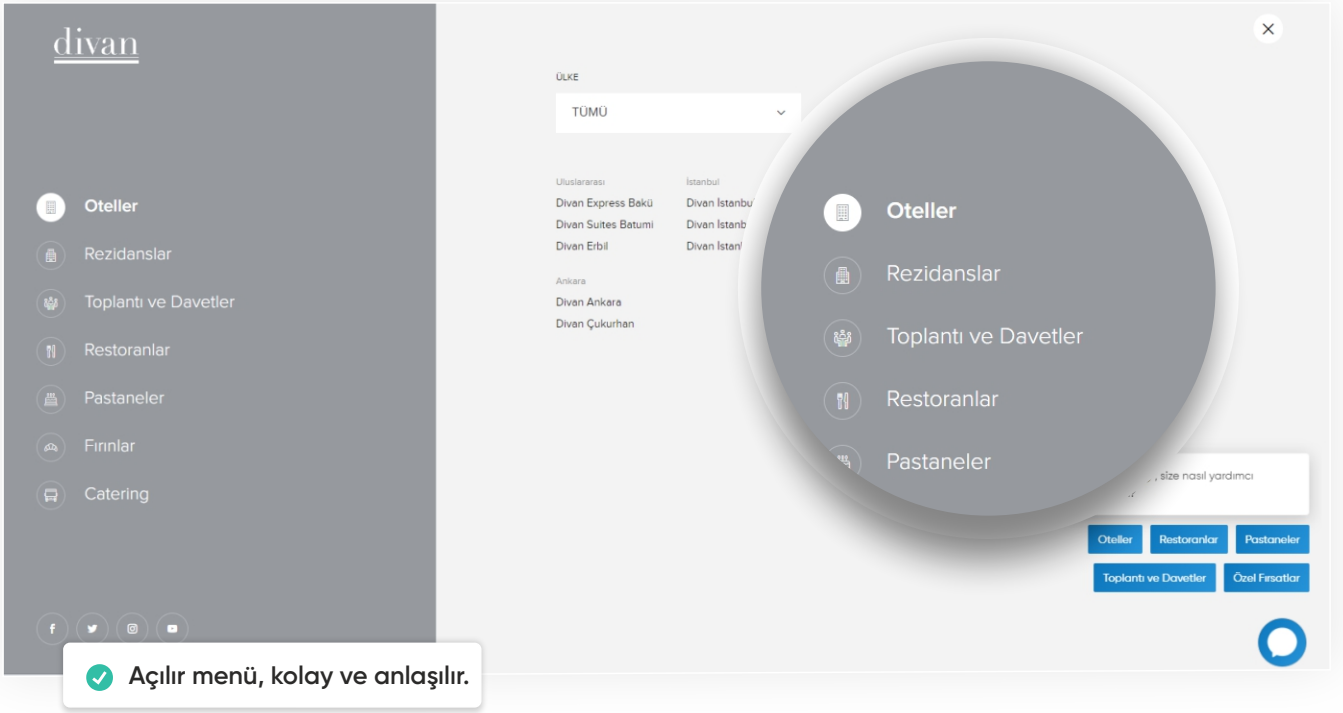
divan

Oteller
Rezidanslar
Toplantı ve Davetler
Restoranlar
Pastaneler
Fırınlar
Catering

ÜLKE
TÜMÜ

Uluslararası
Divan Express Bakü
Divan Suites Batumi
Divan Erbil

İstanbul
Divan İstanbu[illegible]
Divan İstanb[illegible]
Divan İstan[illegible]

Ankara
Divan Ankara
Divan Çukurhan

Oteller
Rezidanslar
Toplantı ve Davetler
Restoranlar
Pastaneler

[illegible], size nasıl yardımcı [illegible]

Oteller
Restoranlar
Pastaneler
Toplantı ve Davetler
Özel Fırsatlar

Açılır menü, kolay ve anlaşılır.